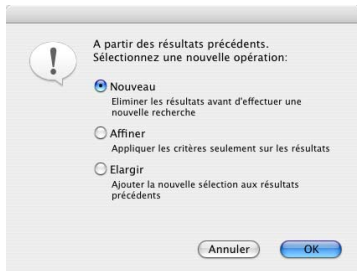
A partir des résultats précédents. Sélectionnez une nouvelle opération:

Nouveau
Eliminer les résultats avant d'effectuer une nouvelle recherche

Affiner
Appliquer les critères seulement sur les résultats

Elargir
Ajouter la nouvelle sélection aux résultats précédents

Annuler
OK